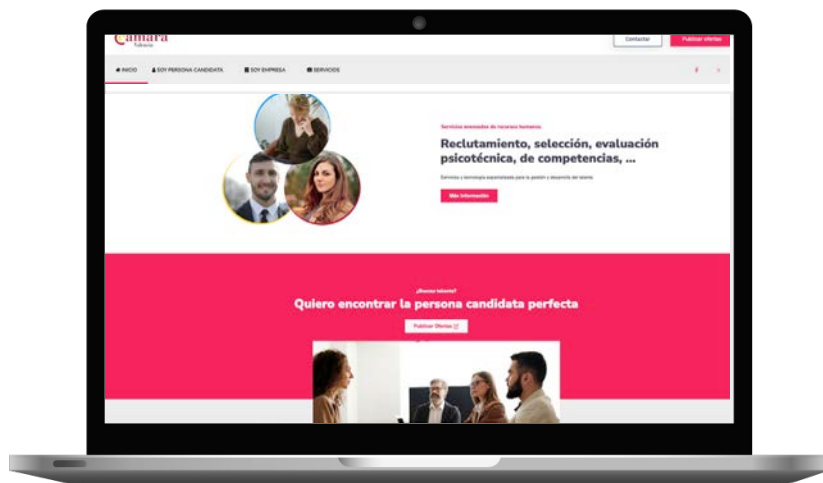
Cámara Valencia

Contactar

Publicar ofertas

INICIO

SOY PERSONA CANDIDATA

SOY EMPRESA

SERVICIOS

Servicios avanzados de recursos humanos

Reclutamiento, selección, evaluación psicotécnica, de competencias, ...

Servicios y tecnología especializada para la gestión y desarrollo del talento

Más información

¿Buscas talento?

Quiero encontrar la persona candidata perfecta

Publicar Ofertas